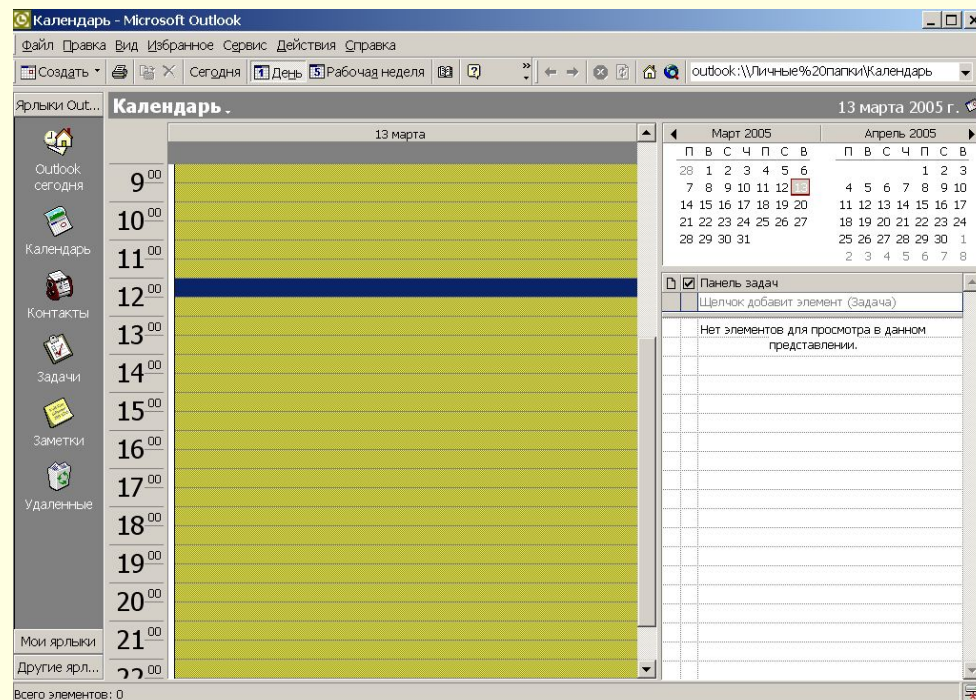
Календарь - Microsoft Outlook

Файл Правка Вид Избранное Сервис Действия Справка

Создать Сегодня 1 День 5 Рабочая неделя outlook:\\Личные%20папки\Календарь

Ярлыки Out...

Календарь .

13 марта 2005 г.

13 марта

| Март 2005 | | | | | | |
|---|---|---|---|---|---|---|
| П | В | С | Ч | П | С | В |
| 28 | 1 | 2 | 3 | 4 | 5 | 6 |
| 7 | 8 | 9 | 10 | 11 | 12 | 13 |
| 14 | 15 | 16 | 17 | 18 | 19 | 20 |
| 21 | 22 | 23 | 24 | 25 | 26 | 27 |
| 28 | 29 | 30 | 31 | | | |

| Апрель 2005 | | | | | | |
|---|---|---|---|---|---|---|
| П | В | С | Ч | П | С | В |
| | | | | 1 | 2 | 3 |
| 4 | 5 | 6 | 7 | 8 | 9 | 10 |
| 11 | 12 | 13 | 14 | 15 | 16 | 17 |
| 18 | 19 | 20 | 21 | 22 | 23 | 24 |
| 25 | 26 | 27 | 28 | 29 | 30 | 1 |
| 2 | 3 | 4 | 5 | 6 | 7 | 8 |

Outlook сегодня

Календарь

Контакты

Задачи

Заметки

Удаленные

$9^{00}$ $10^{00}$ $11^{00}$ $12^{00}$ $13^{00}$ $14^{00}$ $15^{00}$ $16^{00}$ $17^{00}$ $18^{00}$ $19^{00}$ $20^{00}$ $21^{00}$ $22^{00}$

Панель задач

Щелчок добавит элемент (Задача)

Нет элементов для просмотра в данном представлении.

Мои ярлыки

Другие ярл...

Всего элементов: 0